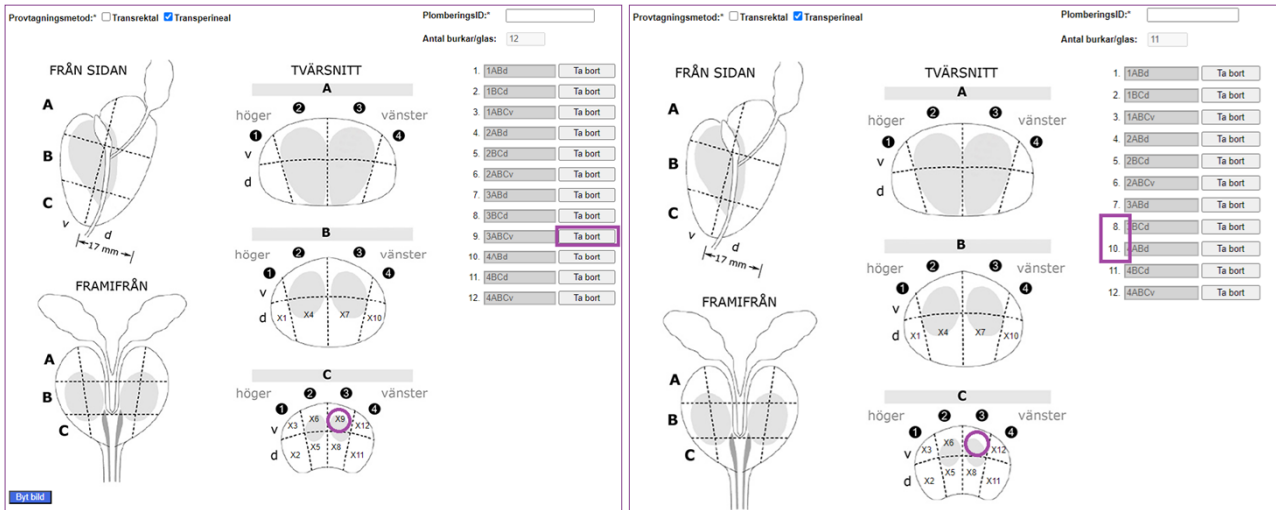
Provtagningsmetod:* Transrektal Transperineal

PlomberingsID:*

Antal burkar/glas: 12

FRÅN SIDAN

A
B
C
v
d
17 mm

TVÄRSNITT

A
höger ② ③ vänster
①
④
v
d

B
höger ② ③ vänster
① ④
v
d
X1 X4 X7 X10

C
höger ② ③ vänster
① ④
v X6 X9
X3 X12
X5 X8
d X2 X11

FRAMIFRÅN

A
B
C

| | | |
|---|---|---|
| 1. | 1ABd | Ta bort |
| 2. | 1BCd | Ta bort |
| 3. | 1ABCv | Ta bort |
| 4. | 2ABd | Ta bort |
| 5. | 2BCd | Ta bort |
| 6. | 2ABCv | Ta bort |
| 7. | 3ABd | Ta bort |
| 8. | 3BCd | Ta bort |
| 9. | 3ABCv | Ta bort |
| 10. | 4ABd | Ta bort |
| 11. | 4BCd | Ta bort |
| 12. | 4ABCv | Ta bort |

Byt bild

Provtagningsmetod:* Transrektal Transperineal

PlomberingsID:*

Antal burkar/glas: 11

FRÅN SIDAN

A
B
C
v
d
17 mm

TVÄRSNITT

A
höger ② ③ vänster
① ④
v
d

B
höger ② ③ vänster
① ④
v
d
X1 X4 X7 X10

C
höger ② ③ vänster
① ④
X6
v X3 X12
X5 X8
d X2 X11

FRAMIFRÅN

A
B
C

| | | |
|---|---|---|
| 1. | 1ABd | Ta bort |
| 2. | 1BCd | Ta bort |
| 3. | 1ABCv | Ta bort |
| 4. | 2ABd | Ta bort |
| 5. | 2BCd | Ta bort |
| 6. | 2ABCv | Ta bort |
| 7. | 3ABd | Ta bort |
| 8. | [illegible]BCd | Ta bort |
| 10. | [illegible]ABd | Ta bort |
| 11. | 4BCd | Ta bort |
| 12. | 4ABCv | Ta bort |